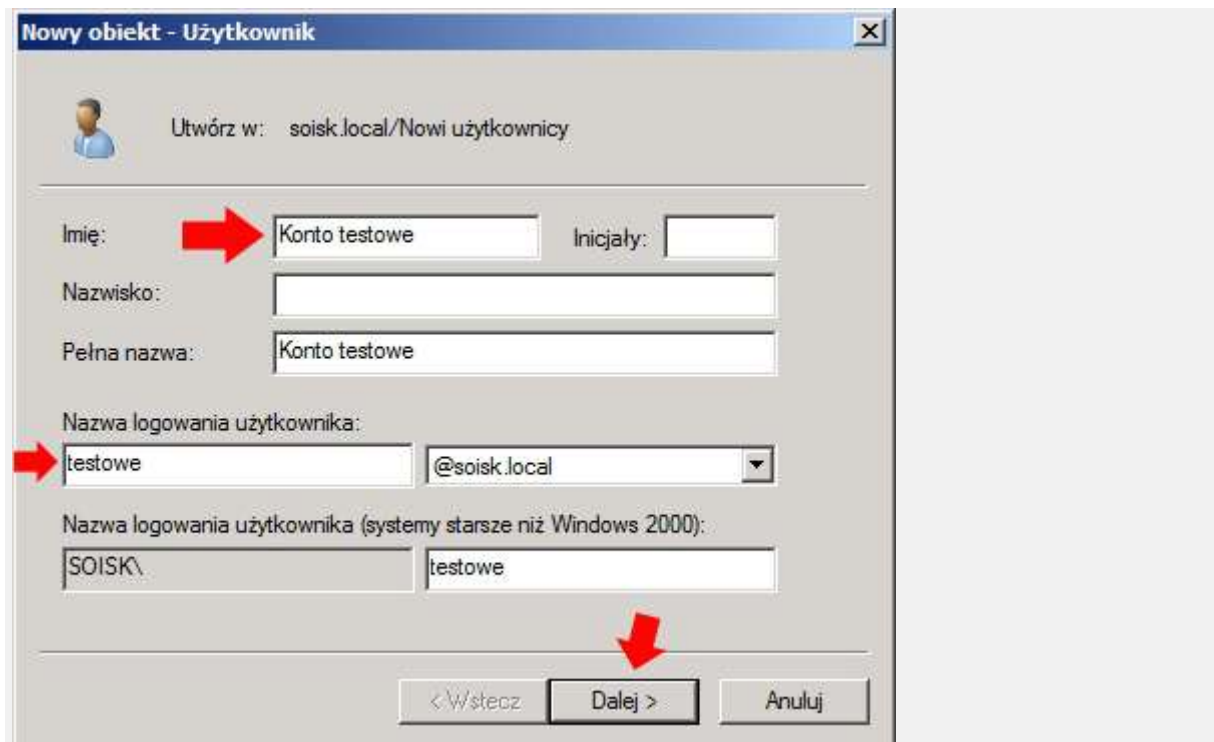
Nowy obiekt - Użytkownik

Utwórz w: soisk.local/Nowi użytkownicy

Imię: Konto testowe

Inicjały:

Nazwisko:

Pełna nazwa: Konto testowe

Nazwa logowania użytkownika:

testowe

@soisk.local

Nazwa logowania użytkownika (systemy starsze niż Windows 2000):

SOISK\

testowe

< Wstecz

Dalej >

Anuluj